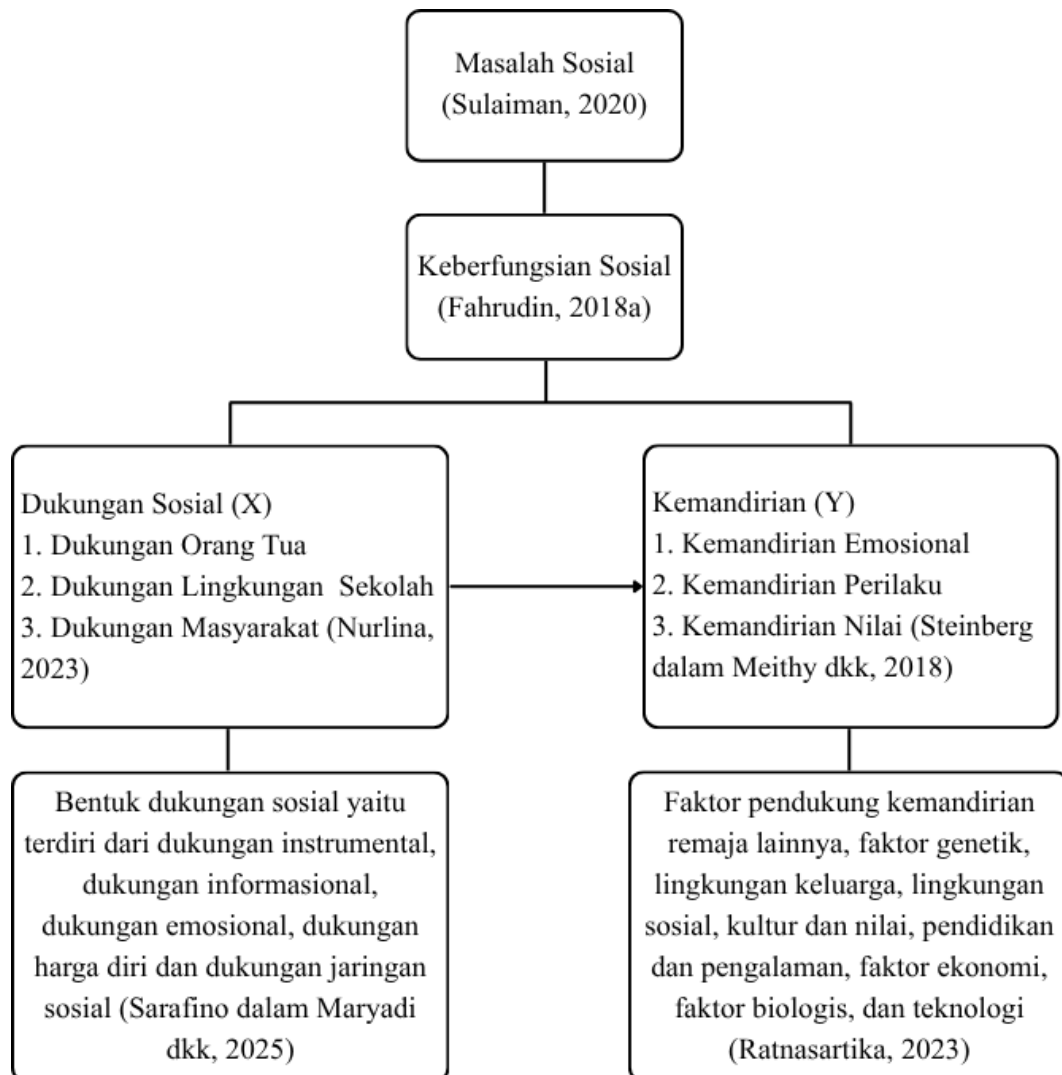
Masalah Sosial (Sulaiman, 2020)

Keberfungsian Sosial (Fahrudin, 2018a)

Dukungan Sosial (X)
1. Dukungan Orang Tua
2. Dukungan Lingkungan Sekolah
3. Dukungan Masyarakat (Nurlina, 2023)

Kemandirian (Y)
1. Kemandirian Emosional
2. Kemandirian Perilaku
3. Kemandirian Nilai (Steinberg dalam Meithy dkk, 2018)

Bentuk dukungan sosial yaitu terdiri dari dukungan instrumental, dukungan informasional, dukungan emosional, dukungan harga diri dan dukungan jaringan sosial (Sarafino dalam Maryadi dkk, 2025)

Faktor pendukung kemandirian remaja lainnya, faktor genetik, lingkungan keluarga, lingkungan sosial, kultur dan nilai, pendidikan dan pengalaman, faktor ekonomi, faktor biologis, dan teknologi (Ratnasartika, 2023)